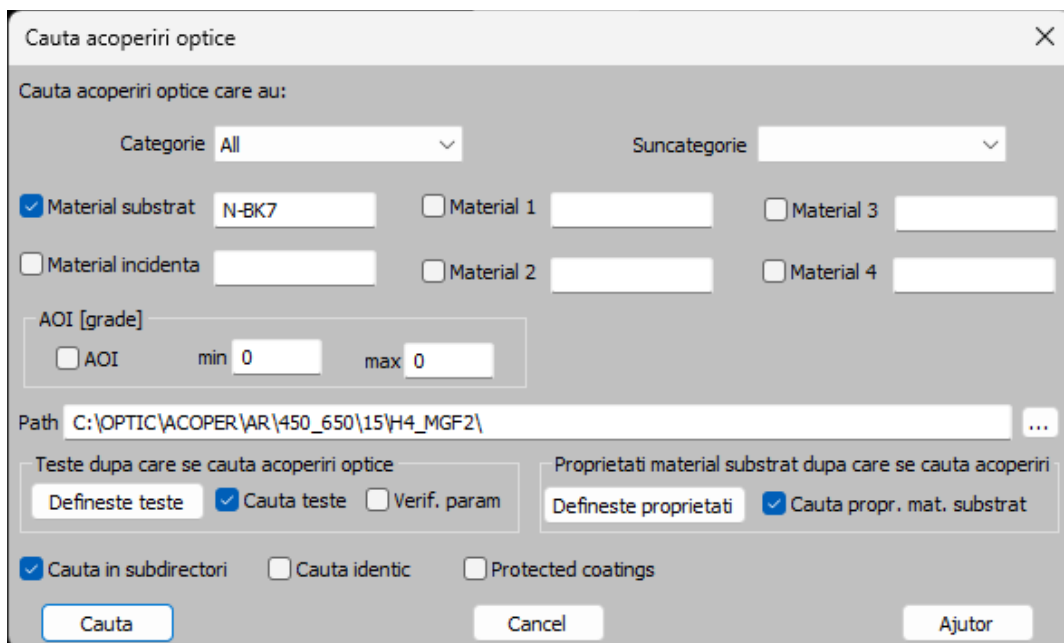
Cauta acoperiri optice

Cauta acoperiri optice care au:

Categorie All

Suncategorie

Material substrat N-BK7

Material 1

Material 3

Material incidenta

Material 2

Material 4

AOI [grade]

AOI min 0 max 0

Path C:\OPTIC\ACOPER\AR\450_650\15\H4_MGF2\ ...

Teste dupa care se cauta acoperiri optice

Defineste teste

Cauta teste

Verif. param

Proprietati material substrat dupa care se cauta acoperiri

Defineste proprietati

Cauta propr. mat. substrat

Cauta in subdirectori

Cauta identic

Protected coatings

Cauta

Cancel

Ajutor